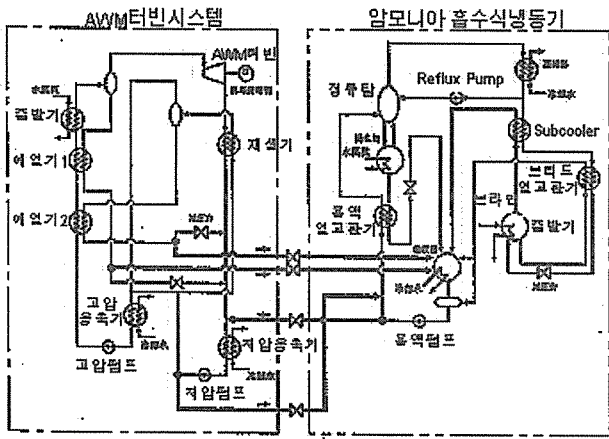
AWM터빈시스템

암모니아 흡수식냉동기

AWM터빈

증발기

예열기1

예열기2

재생기

고압응축기

고압펌프

저압응축기

저압펌프

정류탑

Reflux Pump

Subcooler

브라인열교환기

브라인

증발기

용액열교환기

용액펌프

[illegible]